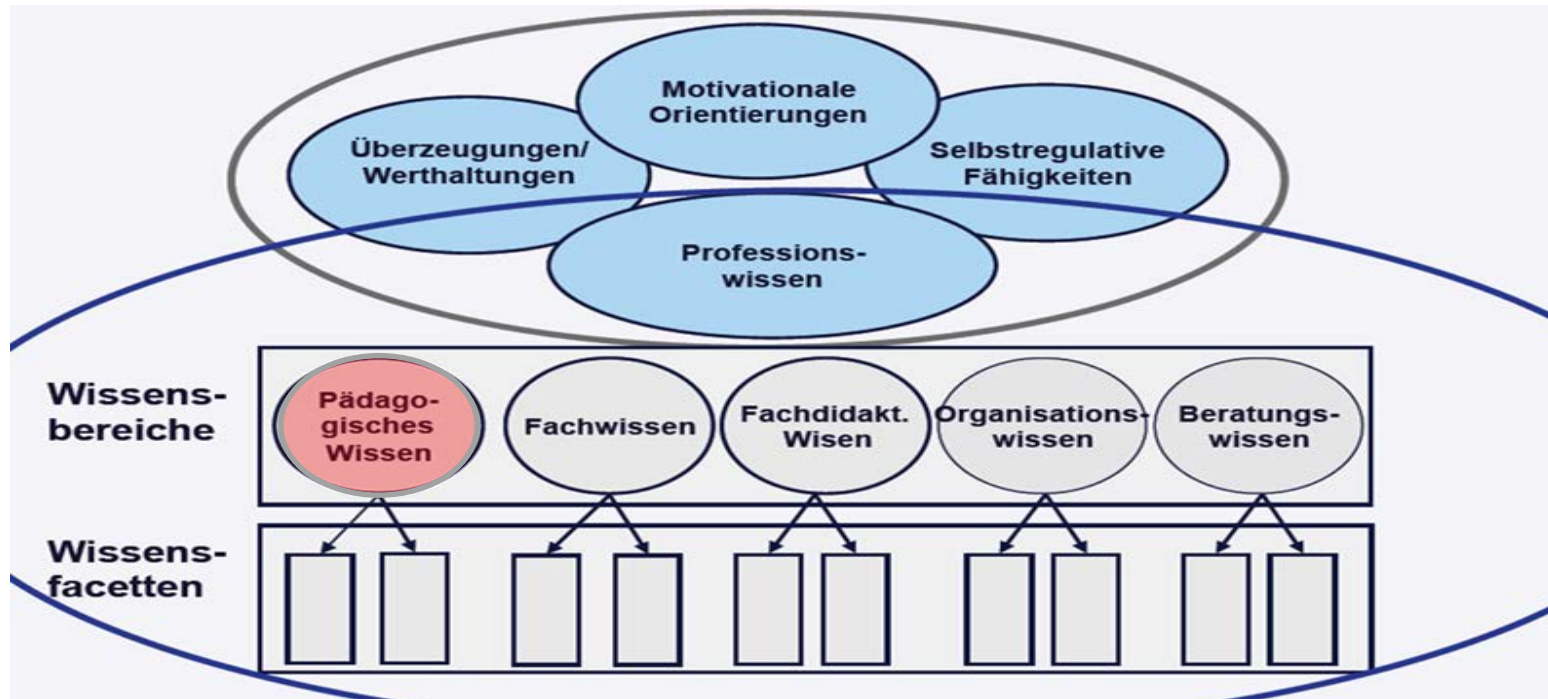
Motivationale Orientierungen

Überzeugungen/ Werthaltungen

Selbstregulative Fähigkeiten

Professionswissen

Wissensbereiche

Pädagogisches Wissen

Fachwissen

Fachdidakt. Wisen

Organisationswissen

Beratungswissen

Wissensfacetten